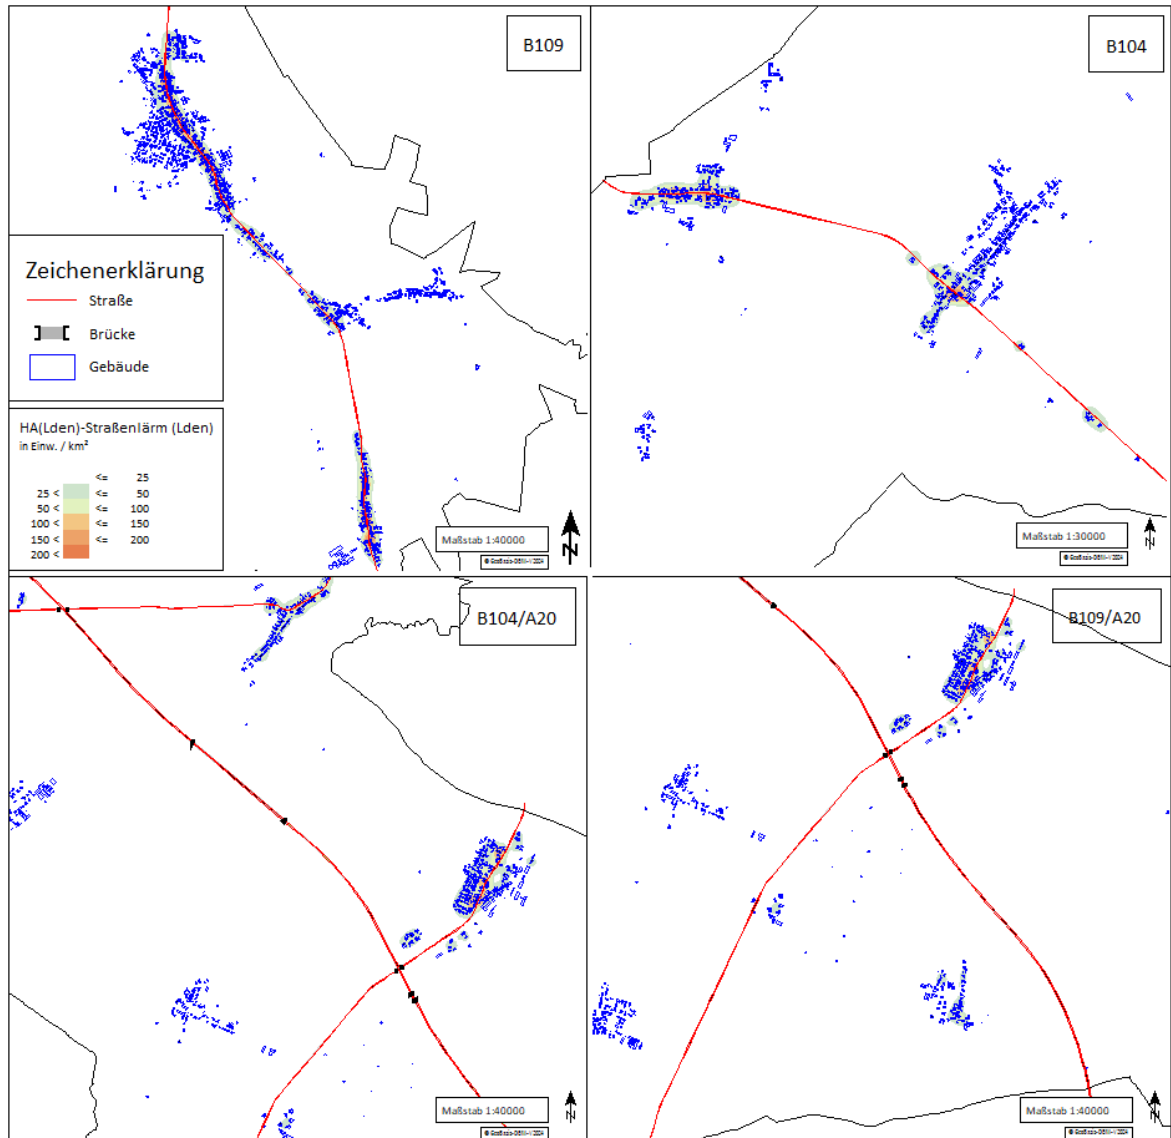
B109

Zeichenerklärung
Straße
Brücke
Gebäude

HA(Lden)-Straßenlärm (Lden)
in Einw. / km²

| | | |
|---|---|---|
| | <= | 25 |
| 25 < | <= | 50 |
| 50 < | <= | 100 |
| 100 < | <= | 150 |
| 150 < | <= | 200 |
| 200 < | | |

Maßstab 1:40000
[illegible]
N

B104

Maßstab 1:30000
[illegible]
N

B104/A20

Maßstab 1:40000
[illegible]
N

B109/A20

Maßstab 1:40000
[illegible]
N